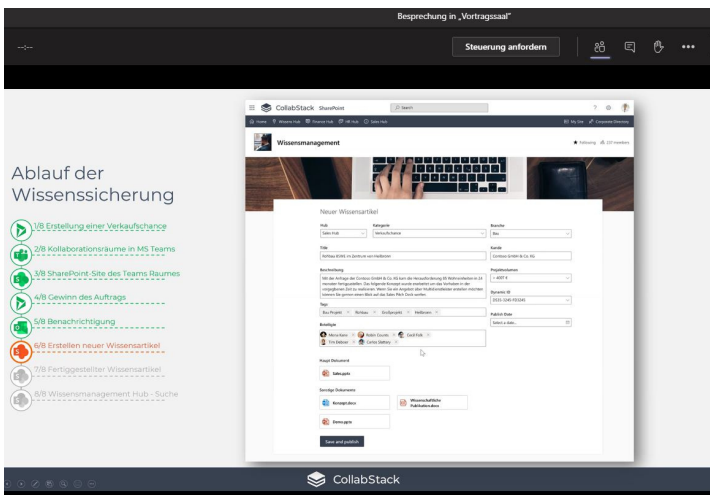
Besprechung in „Vortragssaal"

--:--

Steuerung anfordern

Ablauf der Wissenssicherung

1/8 Erstellung einer Verkaufschance

2/8 Kollaborationsräume in MS Teams

3/8 SharePoint-Site des Teams Raumes

4/8 Gewinn des Auftrags

5/8 Benachrichtigung

6/8 Erstellen neuer Wissensartikel

7/8 Fertiggestellter Wissensartikel

8/8 Wissensmanagement Hub - Suche

CollabStack SharePoint

Search

Home Wissens-Hub Finance Hub HR Hub Sales Hub

Wissensmanagement

Following 237 members

Neuer Wissensartikel

Hub
Sales Hub

Kategorie
Verkaufschance

Branche
Bau

Titel
Rohbau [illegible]

Kunde
Contoso GmbH & Co. KG

Beschreibung
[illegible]

Projektvolumen
> 400T €

Dynamic ID
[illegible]

Tags
Bau Projekt Rohbau Großprojekt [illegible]

Publish Date
Select a date...

Beteiligte
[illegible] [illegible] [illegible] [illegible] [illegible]

Haupt Dokument
Sales.pptx

Sonstige Dokumente
Konzept.docx
Wissenschaftliche Publikation.docx
Demo.pptx

Save and publish

CollabStack